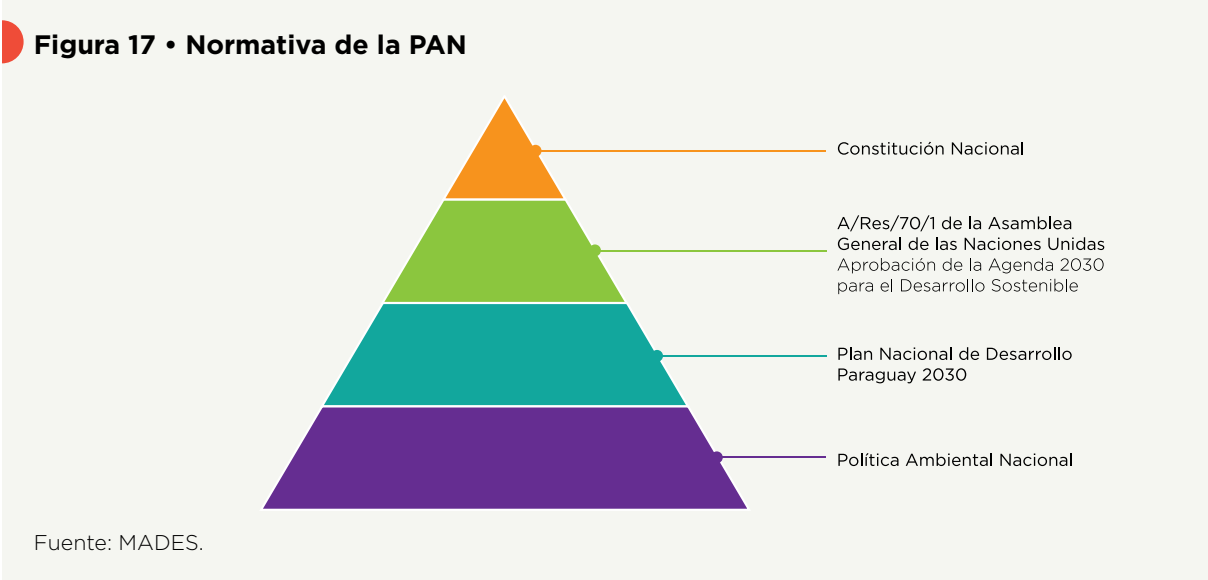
Figura 17 • Normativa de la PAN

Constitución Nacional

A/Res/70/1 de la Asamblea General de las Naciones Unidas
Aprobación de la Agenda 2030 para el Desarrollo Sostenible

Plan Nacional de Desarrollo Paraguay 2030

Política Ambiental Nacional

Fuente: MADES.